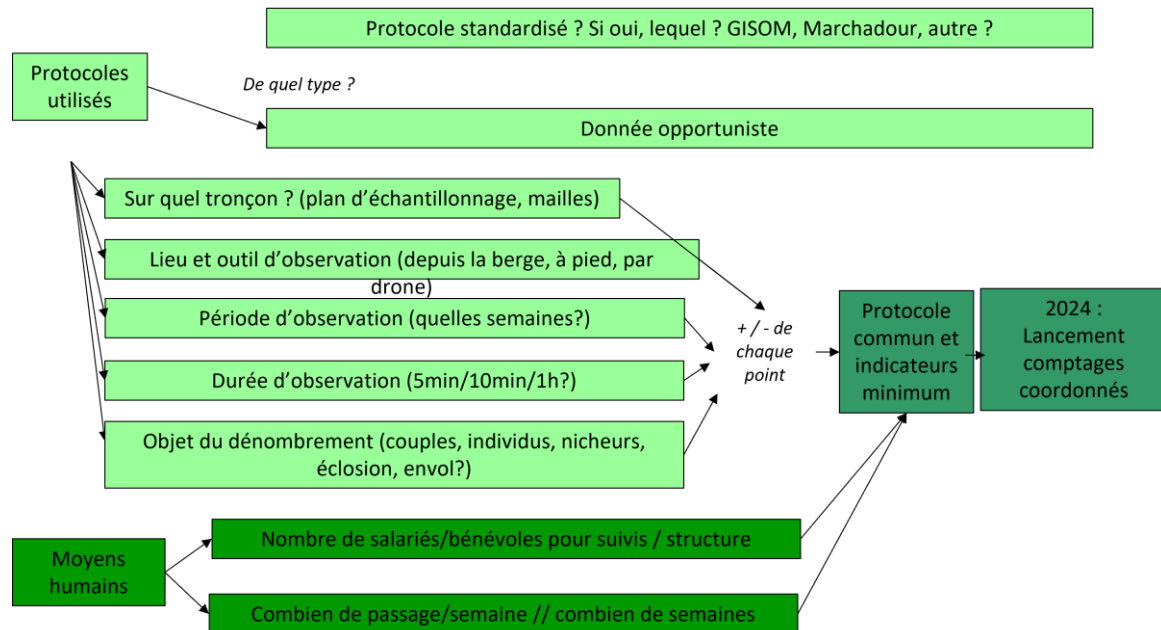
Protocole standardisé ? Si oui, lequel ? GISOM, Marchadour, autre ?

Protocoles utilisés

De quel type ?

Donnée opportuniste

Sur quel tronçon ? (plan d'échantillonnage, mailles)

Lieu et outil d'observation (depuis la berge, à pied, par drone)

Période d'observation (quelles semaines?)

Durée d'observation (5min/10min/1h?)

Objet du dénombrement (couples, individus, nicheurs, éclosion, envol?)

+ / - de chaque point

Protocole commun et indicateurs minimum

2024 : Lancement comptages coordonnés

Moyens humains

Nombre de salariés/bénévoles pour suivis / structure

Combien de passage/semaine // combien de semaines